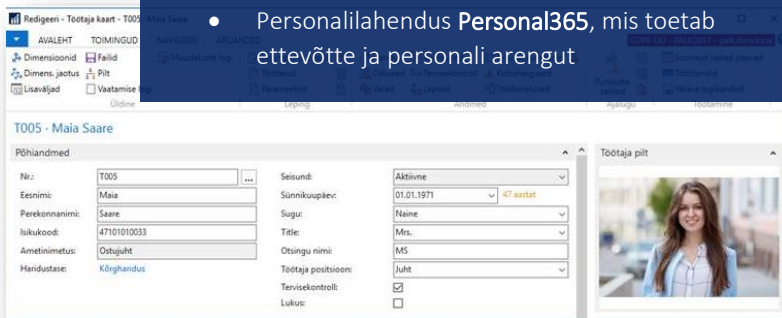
Redigeeri - Töötaja kaart - T005 · Maia Saare

AVALEHT TOIMINGUD NAVIGEERI ARUANDED

Dimensioonid Failid
Dimens. jaotus Pilt
Lisaväljad Vaatamise logi
Üldine

Leping Andmed Ajalugu Töötamine

● Personalilahendus Personal365, mis toetab ettevõtte ja personali arengut

T005 · Maia Saare

Põhiandmed

| | | | |
|---|---|---|---|
| Nr.: | T005 | Seisund: | Aktiivne |
| Eesnimi: | Maia | Sünnikuupäev: | 01.01.1971 47 aastat |
| Perekonnanimi: | Saare | Sugu: | Naine |
| Isikukood: | 47101010033 | Tiitel: | Mrs. |
| Ametinimetus: | Ostujuht | Otsingu nimi: | MS |
| Haridustase: | Kõrgharidus | Töötaja positsioon: | Juht |
| | | Tervisekontroll: | ☑ |
| | | Lukus: | ☐ |

Töötaja pilt